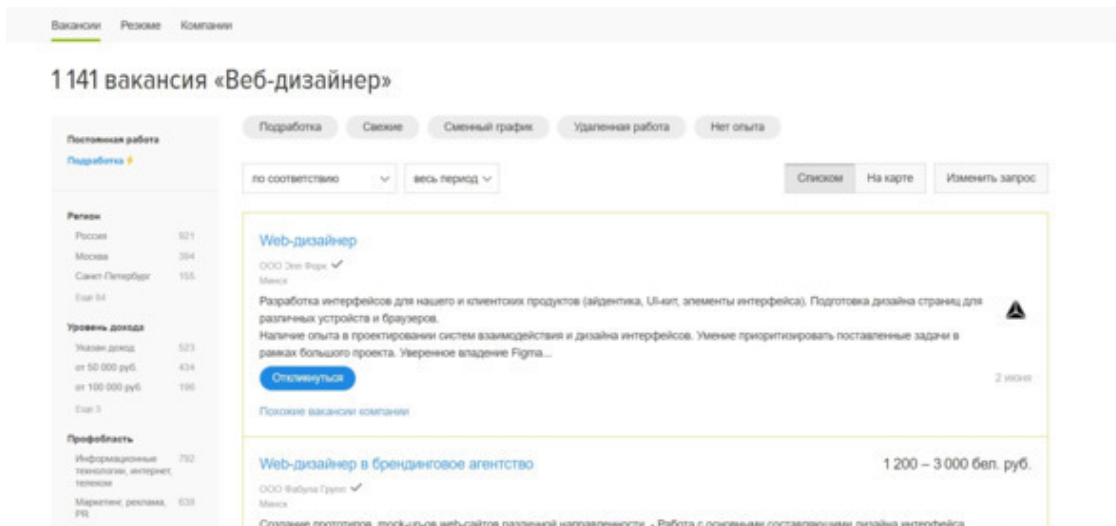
Вакансии Резюме Компании

1 141 вакансия «Веб-дизайнер»

Постоянная работа
Подработка

Регион
Россия 921
Москва 394
Санкт-Петербург 155
Ещё 94

Уровень дохода
Указан доход 523
от 50 000 руб. 434
от 100 000 руб. 190
Ещё 3

Профобласть
Информационные технологии, интернет, телеком 792
Маркетинг, реклама, PR 639

Подработка Свежие Сменный график Удаленная работа Нет опыта

по соответствию весь период

Списком На карте Изменить запрос

Web-дизайнер
ООО Эпл Форк
Минск
Разработка интерфейсов для нашего и клиентских продуктов (айдентика, UI-кит, элементы интерфейса). Подготовка дизайна страниц для различных устройств и браузеров.
Наличие опыта в проектировании систем взаимодействия и дизайна интерфейсов. Умение приоритизировать поставленные задачи в рамках большого проекта. Уверенное владение Figma...
Откликнуться
2 июня
Похожие вакансии компании

Web-дизайнер в брендинговое агентство
1 200 – 3 000 бел. руб.
ООО Фабула Групп
Минск
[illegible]